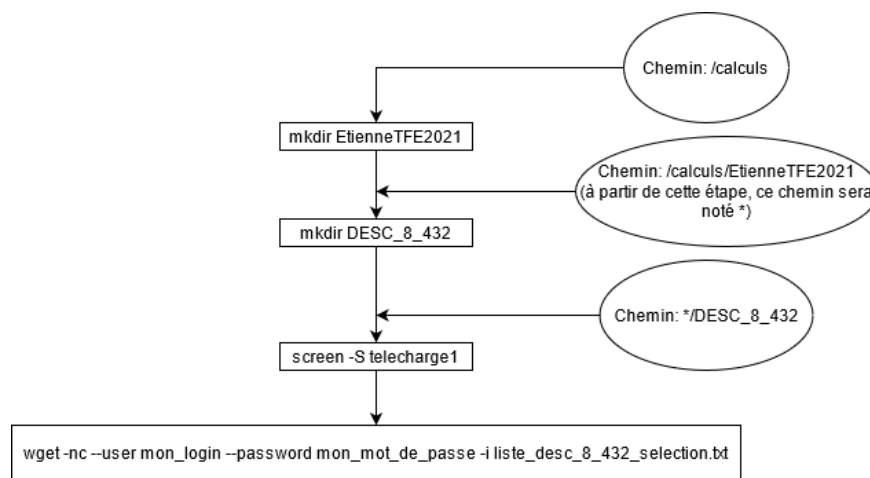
Chemin: /calculs

mkdir EtienneTFE2021

Chemin: /calculs/EtienneTFE2021 (à partir de cette étape, ce chemin sera noté *)

mkdir DESC_8_432

Chemin: */DESC_8_432

screen -S telecharge1

wget -nc --user mon_login --password mon_mot_de_passe -i liste_desc_8_432_selection.txt